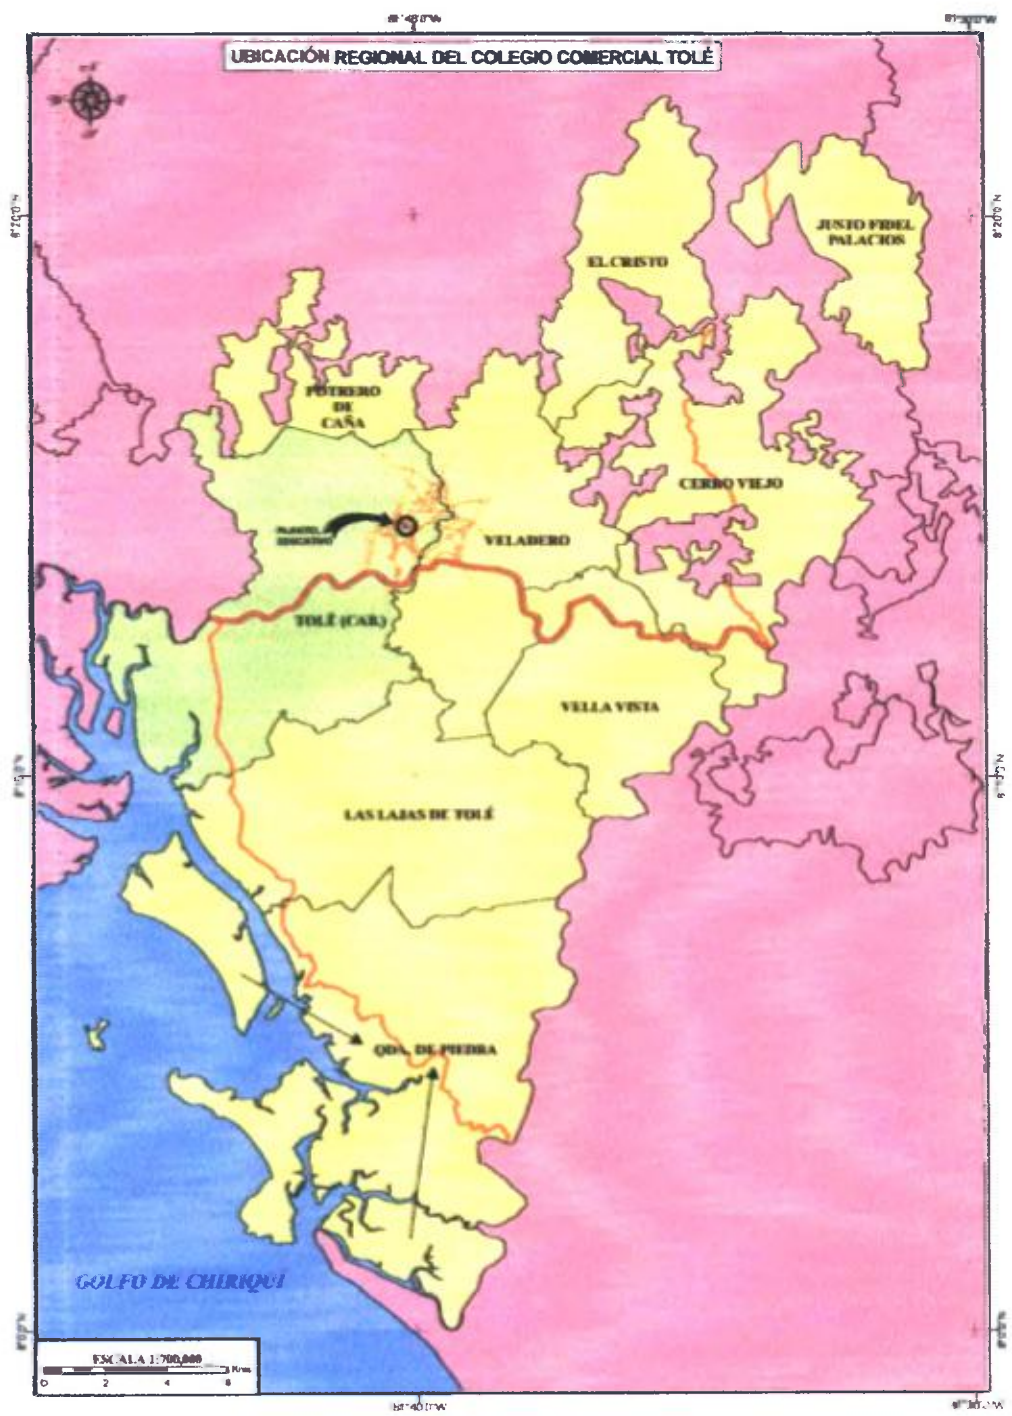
UBICACIÓN REGIONAL DEL COLEGIO COMERCIAL TOLÉ

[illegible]

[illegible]

JUSTO FIDEL PALACIOS

EL CRISTO

POTRERO DE CAÑA

CERRO VIEJO

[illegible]

VELADERO

TOLÉ (CAB.)

VELLA VISTA

LAS LAJAS DE TOLÉ

QDA. DE PIEDRA

GOLFO DE CHIRIQUÍ

ESCALA 1:700,000

0 2 4 8 Kms